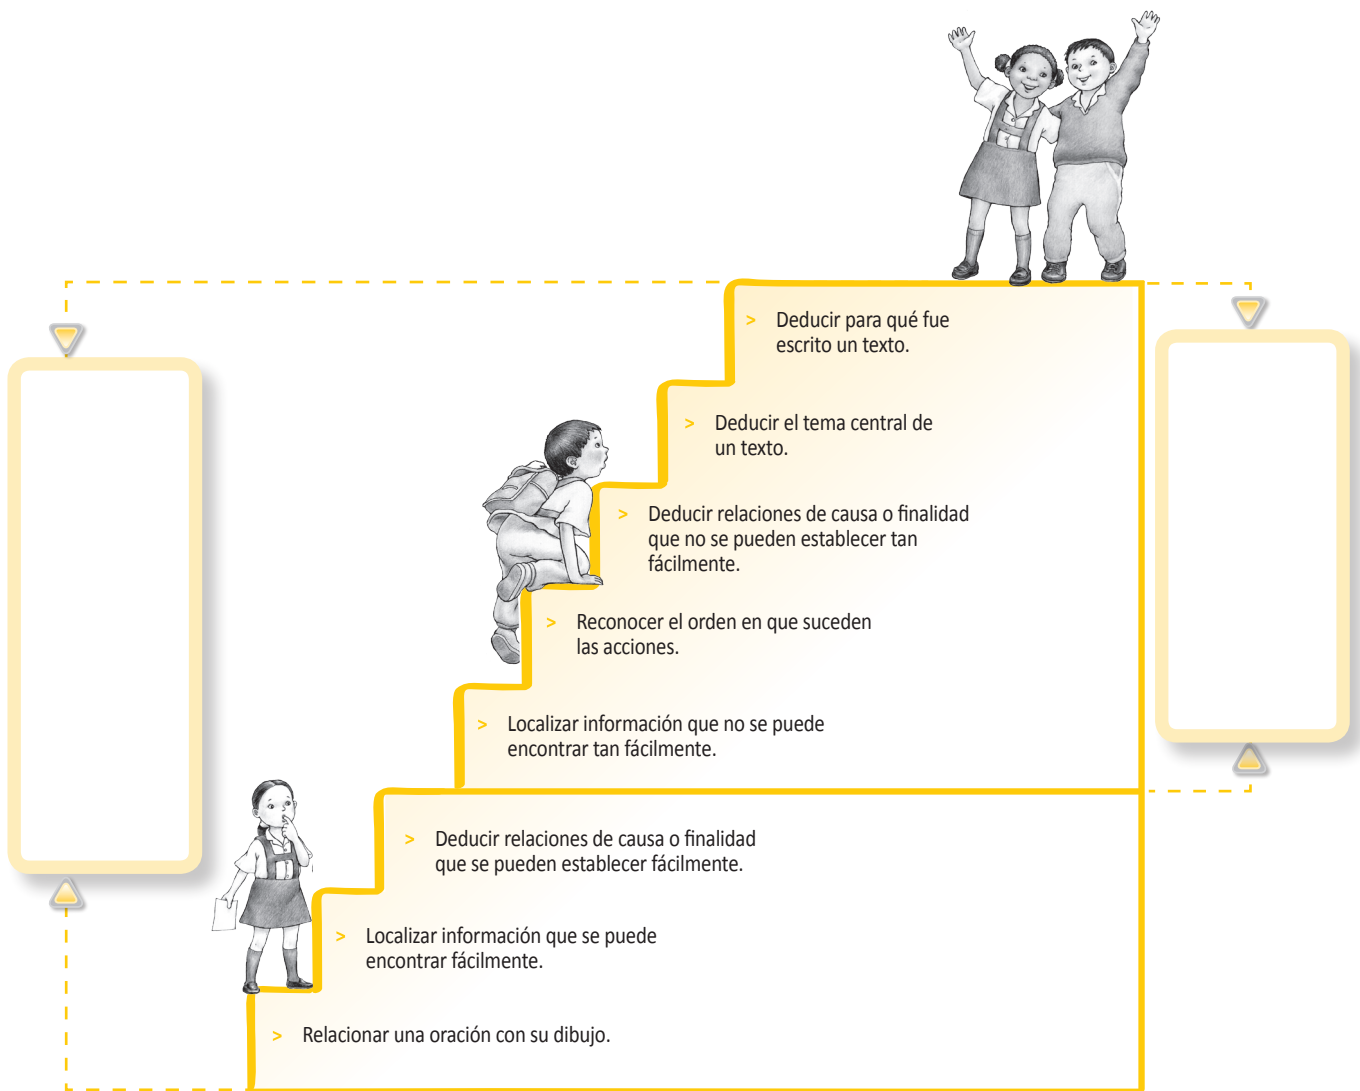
> Deducir para qué fue escrito un texto.

> Deducir el tema central de un texto.

> Deducir relaciones de causa o finalidad que no se pueden establecer tan fácilmente.

> Reconocer el orden en que suceden las acciones.

> Localizar información que no se puede encontrar tan fácilmente.

> Deducir relaciones de causa o finalidad que se pueden establecer fácilmente.

> Localizar información que se puede encontrar fácilmente.

> Relacionar una oración con su dibujo.